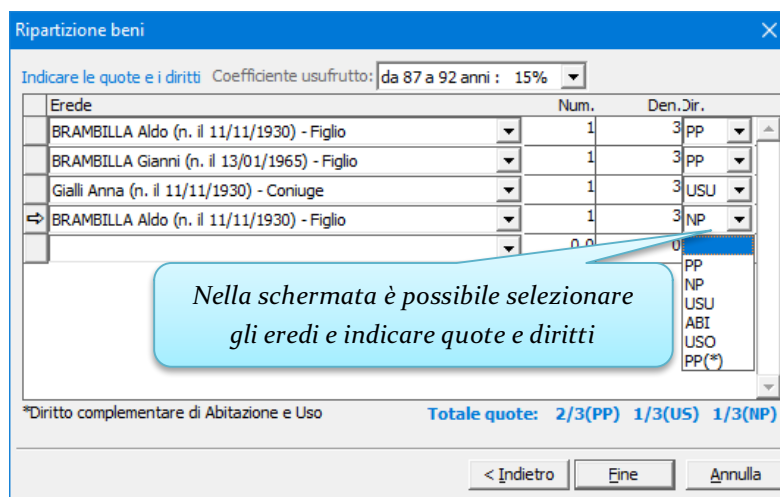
Ripartizione beni

Indicare le quote e i diritti Coefficiente usufrutto: da 87 a 92 anni : 15%

| Erede | Num. | Den. | Dir. |
|---|---|---|---|
| BRAMBILLA Aldo (n. il 11/11/1930) - Figlio | 1 | 3 | PP |
| BRAMBILLA Gianni (n. il 13/01/1965) - Figlio | 1 | 3 | PP |
| Gialli Anna (n. il 11/11/1930) - Coniuge | 1 | 3 | USU |
| BRAMBILLA Aldo (n. il 11/11/1930) - Figlio | 1 | 3 | NP |
| | 0,0 | 0 | |

PP
NP
USU
ABI
USO
PP(*)

Nella schermata è possibile selezionare gli eredi e indicare quote e diritti

*Diritto complementare di Abitazione e Uso

Totale quote: 2/3(PP) 1/3(US) 1/3(NP)

< Indietro Fine Annulla